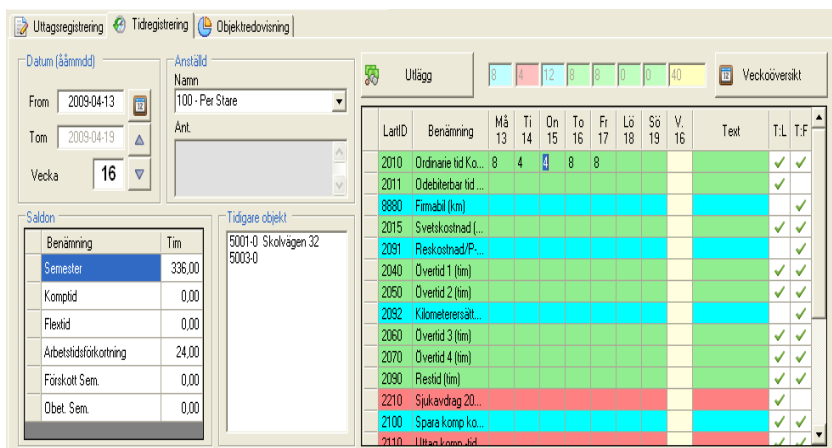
Uttagsregistrering | Tidregistrering | Objektredovisning

Datum (ååmmdd)
From 2009-04-13
Tom 2009-04-19
Vecka 16

Anställd
Namn
100 - Per Stare
Ant.

Utlägg
8 | 4 | 12 | 8 | 8 | 0 | 0 | 40
Veckoöversikt

Saldon

| Benämning | Tim |
|---|---|
| Semester | 336,00 |
| Komptid | 0,00 |
| Flextid | 0,00 |
| Arbetstidsförkortning | 24,00 |
| Förskott Sem. | 0,00 |
| Obet. Sem. | 0,00 |

Tidigare objekt
5001-0 Skolvägen 32
5003-0

| LartID | Benämning | Må 13 | Ti 14 | On 15 | To 16 | Fr 17 | Lö 18 | Sö 19 | V. 16 | Text | T:L | T:F |
|---|---|---|---|---|---|---|---|---|---|---|---|---|
| 2010 | Ordinarie tid Ko... | 8 | 4 | 4 | 8 | 8 | | | | | ✓ | ✓ |
| 2011 | Odebiterbar tid ... | | | | | | | | | | ✓ | |
| 8880 | Firmabil (km) | | | | | | | | | | | ✓ |
| 2015 | Svetskostnad (... | | | | | | | | | | ✓ | ✓ |
| 2091 | Reskostnad/P-... | | | | | | | | | | ✓ | ✓ |
| 2040 | Övertid 1 (tim) | | | | | | | | | | ✓ | ✓ |
| 2050 | Övertid 2 (tim) | | | | | | | | | | ✓ | ✓ |
| 2092 | Kilometerersält... | | | | | | | | | | | ✓ |
| 2060 | Övertid 3 (tim) | | | | | | | | | | ✓ | ✓ |
| 2070 | Övertid 4 (tim) | | | | | | | | | | ✓ | ✓ |
| 2090 | Restid (tim) | | | | | | | | | | ✓ | ✓ |
| 2210 | Sjukavdrag 20... | | | | | | | | | | ✓ | |
| 2100 | Spara komp ko... | | | | | | | | | | ✓ | ✓ |
| 2110 | Uttag komp-tid | | | | | | | | | | ✓ | ✓ |